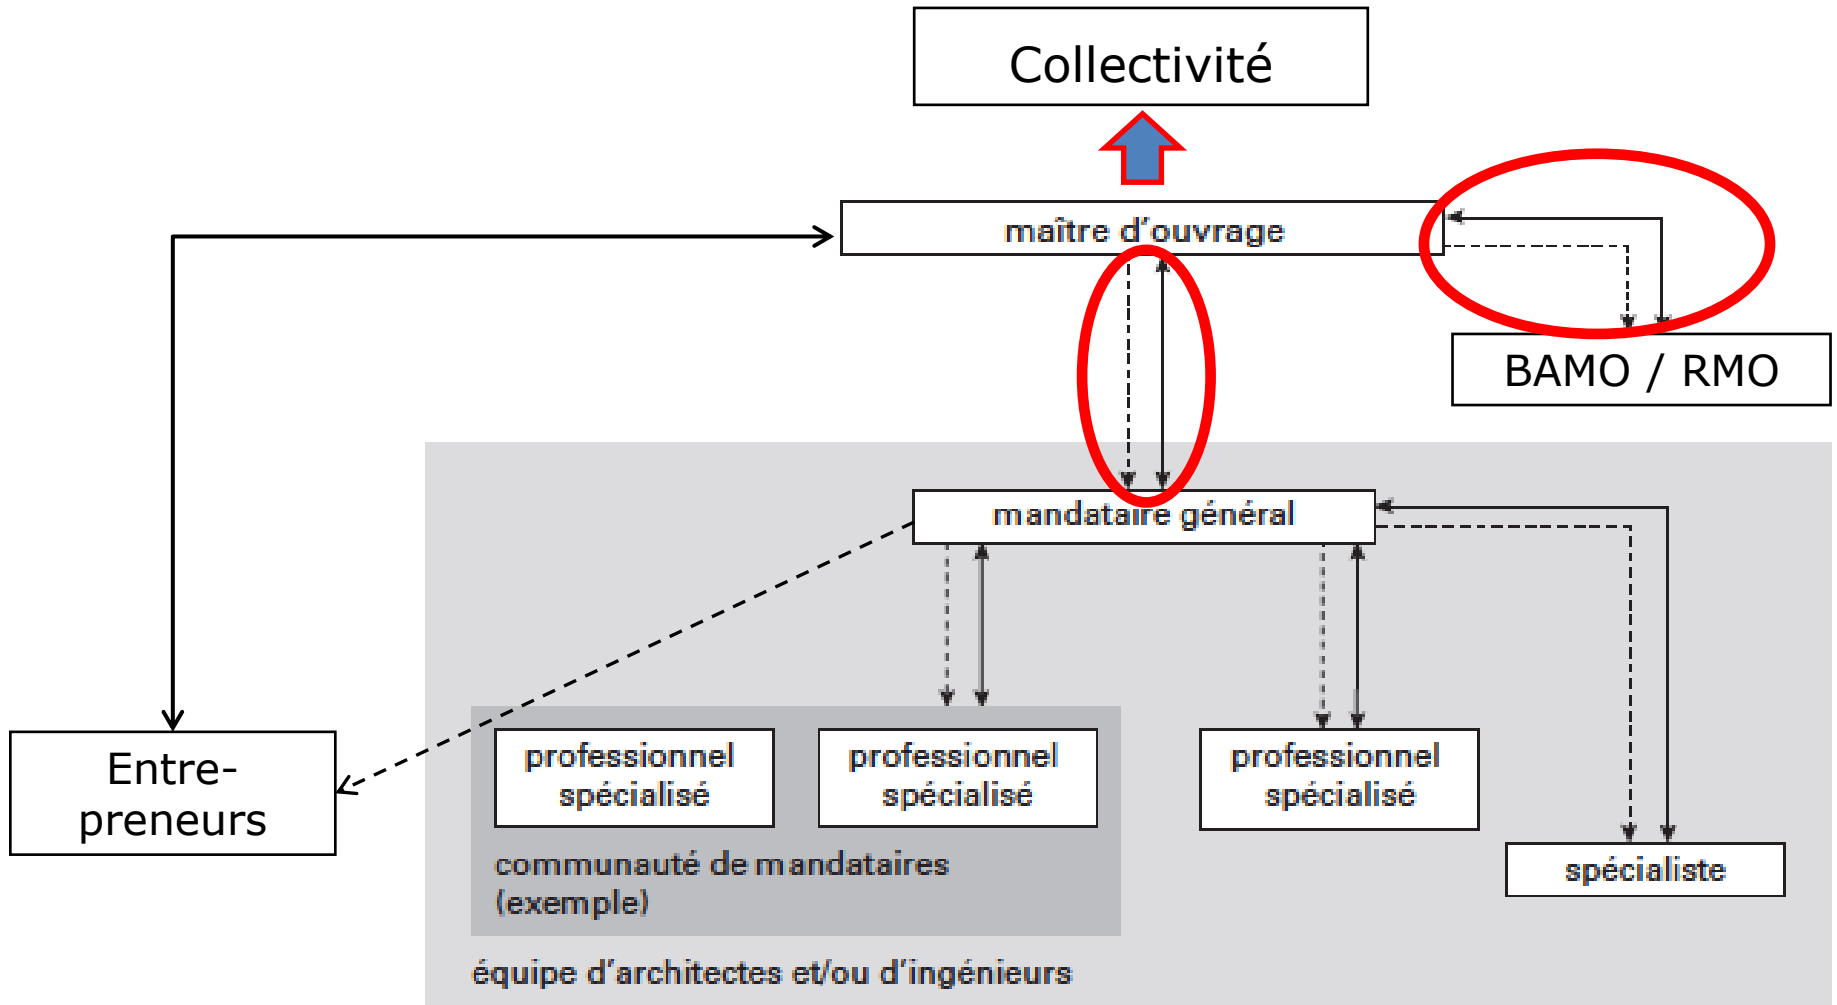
Collectivité

maître d'ouvrage

BAMO / RMO

mandataire général

Entre-preneurs

professionnel spécialisé

professionnel spécialisé

professionnel spécialisé

spécialiste

communauté de mandataires (exemple)

équipe d'architectes et/ou d'ingénieurs